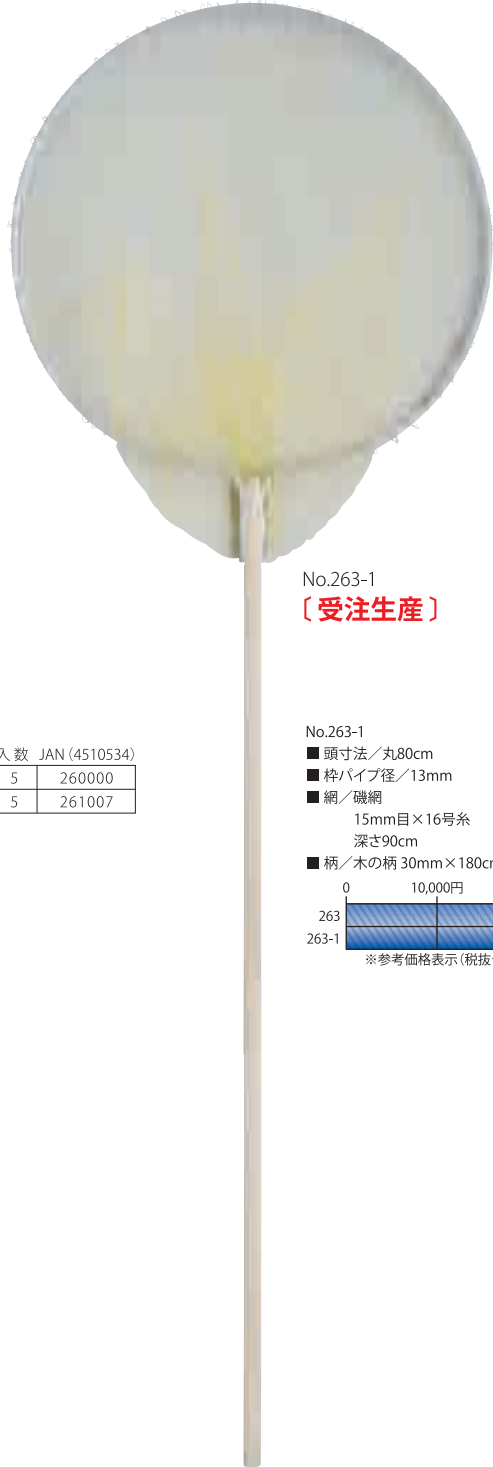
No.263-1
〔受注生産〕

| 入 数 | JAN (4510534) |
|---|---|
| 5 | 260000 |
| 5 | 261007 |

No.263-1
■ 頭寸法／丸80cm
■ 枠パイプ径／13mm
■ 網／磯網
15mm目×16号糸
深さ90cm
■ 柄／木の柄 30mm×180c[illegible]

0 10,000円
263
263-1
※参考価格表示（税抜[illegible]